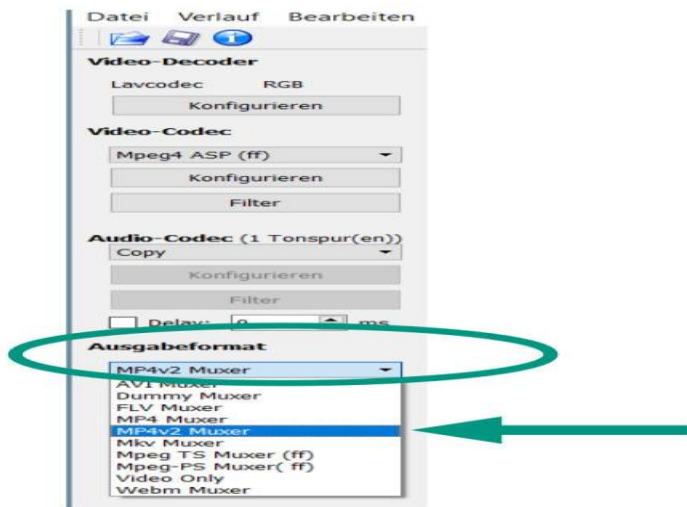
Datei Verlauf Bearbeiten

Video-Decoder

Lavcodec RGB

Konfigurieren

Video-Codec

Mpeg4 ASP (ff)

Konfigurieren

Filter

Audio-Codec (1 Tonspur(en))

Copy

Konfigurieren

Filter

Delay: 0 ms

Ausgabeformat

MP4v2 Muxer

AVI Muxer
Dummy Muxer
FLV Muxer
MP4 Muxer
MP4v2 Muxer
Mkv Muxer
Mpeg TS Muxer (ff)
Mpeg-PS Muxer( ff)
Video Only
Webm Muxer